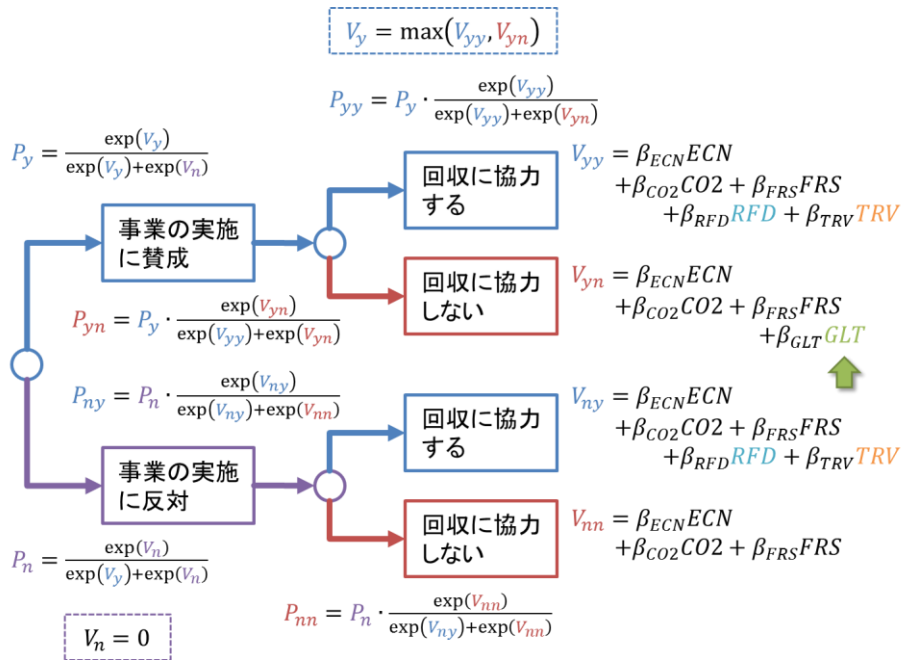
$V_y = \max(V_{yy}, V_{yn})$

$P_{yy} = P_y \cdot \frac{\exp(V_{yy})}{\exp(V_{yy})+\exp(V_{yn})}$

$P_y = \frac{\exp(V_y)}{\exp(V_y)+\exp(V_n)}$

事業の実施に賛成

回収に協力する

$V_{yy} = \beta_{ECN}ECN + \beta_{CO2}CO2 + \beta_{FRS}FRS + \beta_{RFD}RFD + \beta_{TRV}TRV$

回収に協力しない

$V_{yn} = \beta_{ECN}ECN + \beta_{CO2}CO2 + \beta_{FRS}FRS + \beta_{GLT}GLT$

$P_{yn} = P_y \cdot \frac{\exp(V_{yn})}{\exp(V_{yy})+\exp(V_{yn})}$

$P_{ny} = P_n \cdot \frac{\exp(V_{ny})}{\exp(V_{ny})+\exp(V_{nn})}$

回収に協力する

$V_{ny} = \beta_{ECN}ECN + \beta_{CO2}CO2 + \beta_{FRS}FRS + \beta_{RFD}RFD + \beta_{TRV}TRV$

事業の実施に反対

回収に協力しない

$V_{nn} = \beta_{ECN}ECN + \beta_{CO2}CO2 + \beta_{FRS}FRS$

$P_n = \frac{\exp(V_n)}{\exp(V_y)+\exp(V_n)}$

$P_{nn} = P_n \cdot \frac{\exp(V_{nn})}{\exp(V_{ny})+\exp(V_{nn})}$

$V_n = 0$